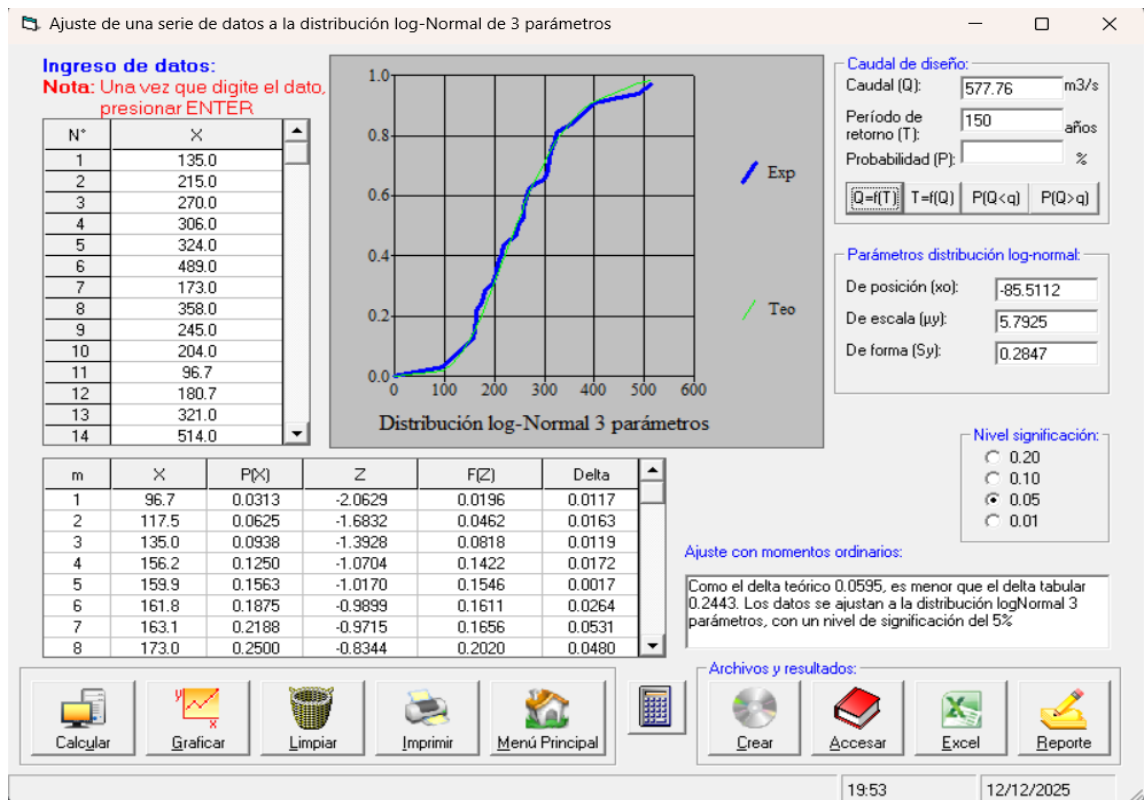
Ajuste de una serie de datos a la distribución log-Normal de 3 parámetros

Ingreso de datos:
Nota: Una vez que digite el dato, presionar ENTER

| N° | X |
|---|---|
| 1 | 135.0 |
| 2 | 215.0 |
| 3 | 270.0 |
| 4 | 306.0 |
| 5 | 324.0 |
| 6 | 489.0 |
| 7 | 173.0 |
| 8 | 358.0 |
| 9 | 245.0 |
| 10 | 204.0 |
| 11 | 96.7 |
| 12 | 180.7 |
| 13 | 321.0 |
| 14 | 514.0 |

1.0
0.8
0.6
0.4
0.2
0.0
0 100 200 300 400 500 600
Distribución log-Normal 3 parámetros
Exp
Teo

Caudal de diseño:
Caudal (Q): 577.76 m3/s
Período de retorno (T): 150 años
Probabilidad (P): %
Q=f(T) T=f(Q) P(Q<q) P(Q>q)

Parámetros distribución log-normal:
De posición (xo): -85.5112
De escala (µy): 5.7925
De forma (Sy): 0.2847

Nivel significación:
0.20
0.10
0.05
0.01

| m | X | P(X) | Z | F(Z) | Delta |
|---|---|---|---|---|---|
| 1 | 96.7 | 0.0313 | -2.0629 | 0.0196 | 0.0117 |
| 2 | 117.5 | 0.0625 | -1.6832 | 0.0462 | 0.0163 |
| 3 | 135.0 | 0.0938 | -1.3928 | 0.0818 | 0.0119 |
| 4 | 156.2 | 0.1250 | -1.0704 | 0.1422 | 0.0172 |
| 5 | 159.9 | 0.1563 | -1.0170 | 0.1546 | 0.0017 |
| 6 | 161.8 | 0.1875 | -0.9899 | 0.1611 | 0.0264 |
| 7 | 163.1 | 0.2188 | -0.9715 | 0.1656 | 0.0531 |
| 8 | 173.0 | 0.2500 | -0.8344 | 0.2020 | 0.0480 |

Ajuste con momentos ordinarios:
Como el delta teórico 0.0595, es menor que el delta tabular 0.2443. Los datos se ajustan a la distribución logNormal 3 parámetros, con un nivel de significación del 5%

Calcular Graficar Limpiar Imprimir Menú Principal
Archivos y resultados:
Crear Accesar Excel Reporte

19:53 12/12/2025